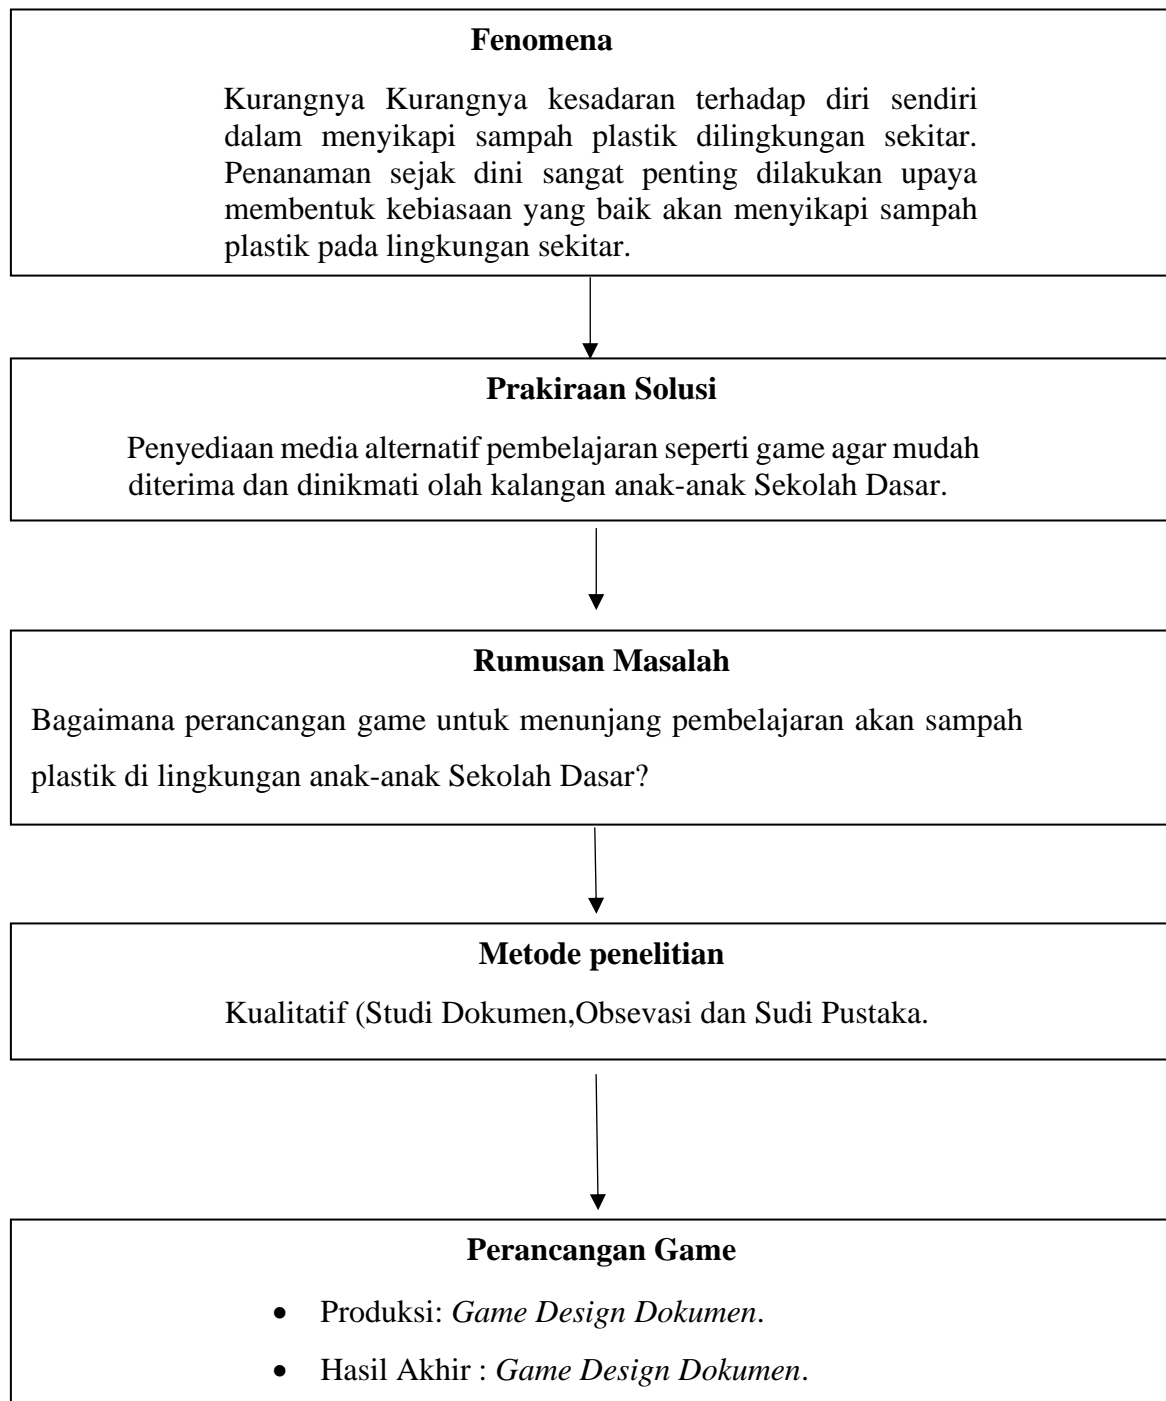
**Fenomena**

Kurangnya Kurangnya kesadaran terhadap diri sendiri dalam menyikapi sampah plastik dilingkungan sekitar. Penanaman sejak dini sangat penting dilakukan upaya membentuk kebiasaan yang baik akan menyikapi sampah plastik pada lingkungan sekitar.

**Prakiraan Solusi**

Penyediaan media alternatif pembelajaran seperti game agar mudah diterima dan dinikmati olah kalangan anak-anak Sekolah Dasar.

**Rumusan Masalah**

Bagaimana perancangan game untuk menunjang pembelajaran akan sampah plastik di lingkungan anak-anak Sekolah Dasar?

**Metode penelitian**

Kualitatif (Studi Dokumen,Obsevasi dan Sudi Pustaka.

**Perancangan Game**

- Produksi: *Game Design Dokumen*.
- Hasil Akhir : *Game Design Dokumen*.